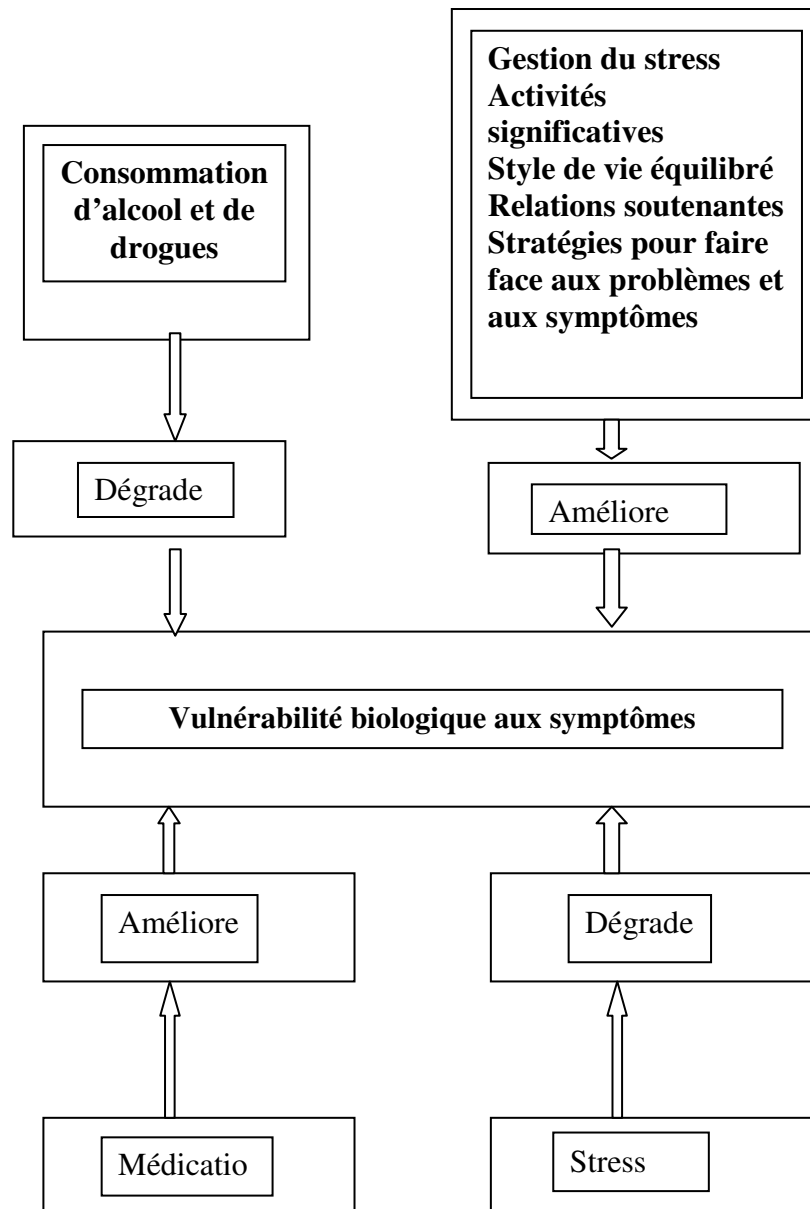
Consommation d'alcool et de drogues

Gestion du stress
Activités significatives
Style de vie équilibré
Relations soutenantes
Stratégies pour faire face aux problèmes et aux symptômes

Dégrade

Améliore

Vulnérabilité biologique aux symptômes

Améliore

Dégrade

Médicatio

Stress